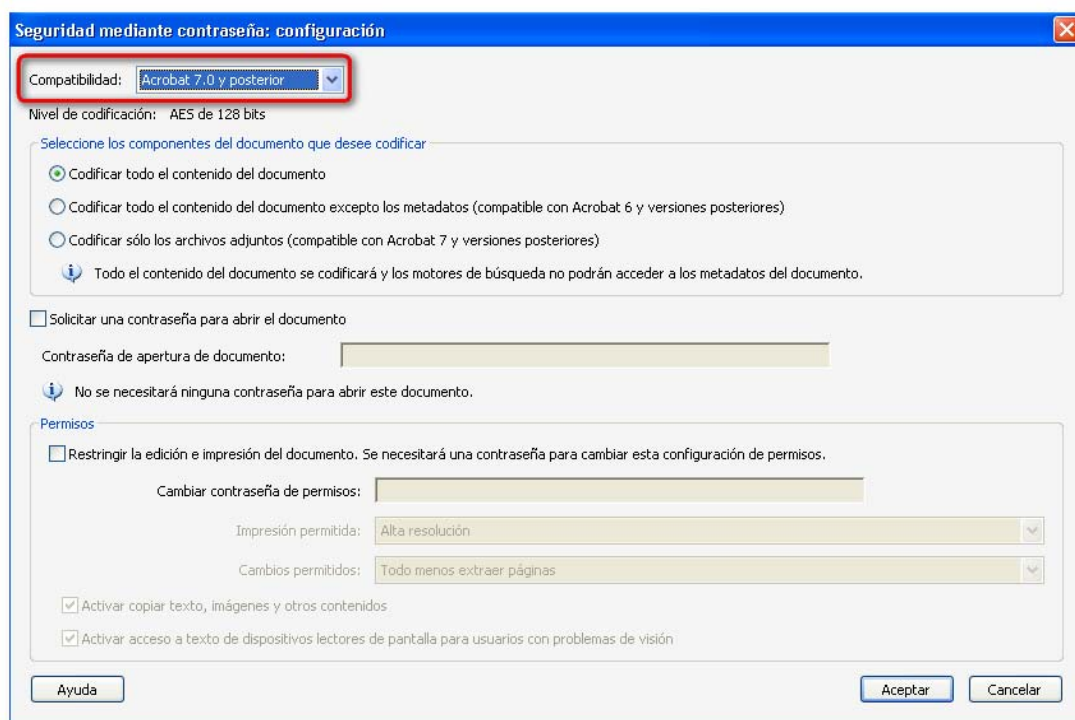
Seguridad mediante contraseña: configuración

Compatibilidad: Acrobat 7.0 y posterior

Nivel de codificación: AES de 128 bits

Seleccione los componentes del documento que desee codificar

Codificar todo el contenido del documento

Codificar todo el contenido del documento excepto los metadatos (compatible con Acrobat 6 y versiones posteriores)

Codificar sólo los archivos adjuntos (compatible con Acrobat 7 y versiones posteriores)

Todo el contenido del documento se codificará y los motores de búsqueda no podrán acceder a los metadatos del documento.

Solicitar una contraseña para abrir el documento

Contraseña de apertura de documento:

No se necesitará ninguna contraseña para abrir este documento.

Permisos

Restringir la edición e impresión del documento. Se necesitará una contraseña para cambiar esta configuración de permisos.

Cambiar contraseña de permisos:

Impresión permitida: Alta resolución

Cambios permitidos: Todo menos extraer páginas

Activar copiar texto, imágenes y otros contenidos

Activar acceso a texto de dispositivos lectores de pantalla para usuarios con problemas de visión

Ayuda

Aceptar

Cancelar